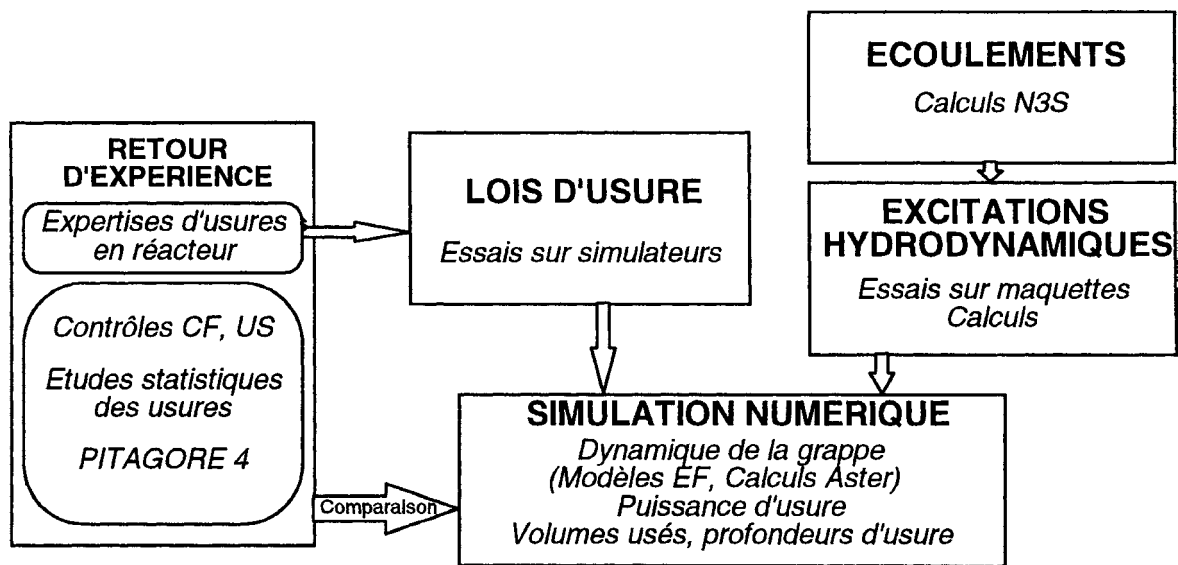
ECOULEMENTS
Calculs N3S

RETOUR D'EXPERIENCE
Expertises d'usures en réacteur
Contrôles CF, US
Etudes statistiques des usures
PITAGORE 4

LOIS D'USURE
Essais sur simulateurs

EXCITATIONS HYDRODYNAMIQUES
Essais sur maquettes
Calculs

Comparaison

SIMULATION NUMERIQUE
Dynamique de la grappe
(Modèles EF, Calculs Aster)
Puissance d'usure
Volumes usés, profondeurs d'usure